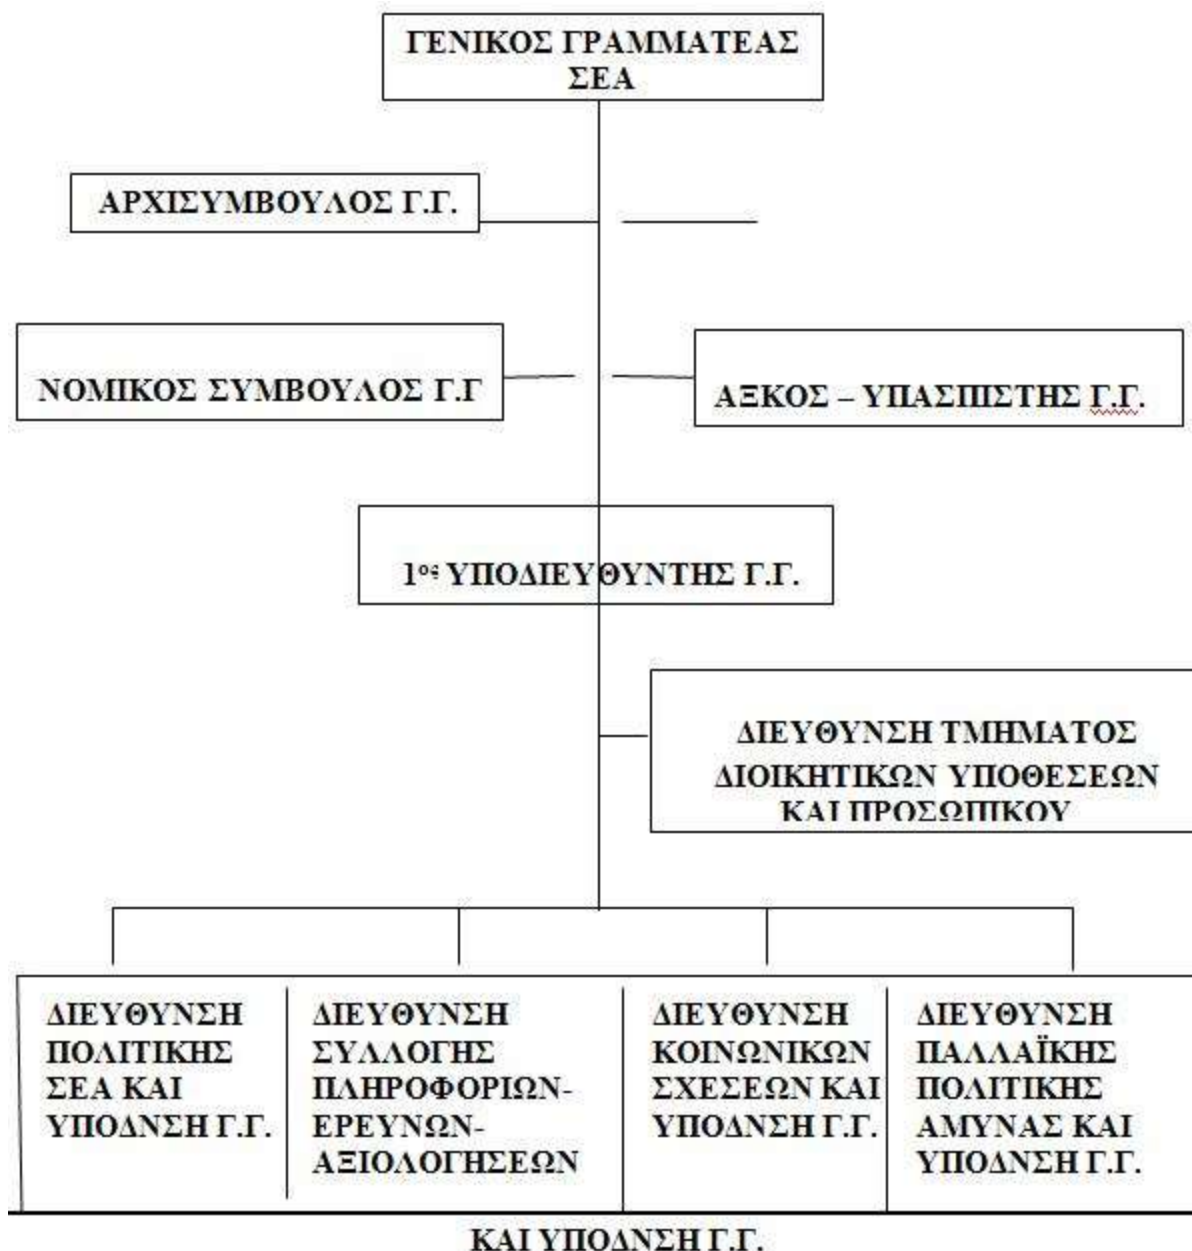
ΓΕΝΙΚΟΣ ΓΡΑΜΜΑΤΕΑΣ ΣΕΑ

ΑΡΧΙΣΥΜΒΟΥΛΟΣ Γ.Γ.

ΝΟΜΙΚΟΣ ΣΥΜΒΟΥΛΟΣ Γ.Γ

ΑΞΚΟΣ – ΥΠΑΣΠΙΣΤΗΣ Γ.Γ.

1ος ΥΠΟΔΙΕΥΘΥΝΤΗΣ Γ.Γ.

ΔΙΕΥΘΥΝΣΗ ΤΜΗΜΑΤΟΣ ΔΙΟΙΚΗΤΙΚΩΝ ΥΠΟΘΕΣΕΩΝ ΚΑΙ ΠΡΟΣΩΠΙΚΟΥ

ΔΙΕΥΘΥΝΣΗ ΠΟΛΙΤΙΚΗΣ ΣΕΑ ΚΑΙ ΥΠΟΔΝΣΗ Γ.Γ.

ΔΙΕΥΘΥΝΣΗ ΣΥΛΛΟΓΗΣ ΠΛΗΡΟΦΟΡΙΩΝ- ΕΡΕΥΝΩΝ- ΑΞΙΟΛΟΓΗΣΕΩΝ

ΔΙΕΥΘΥΝΣΗ ΚΟΙΝΩΝΙΚΩΝ ΣΧΕΣΕΩΝ ΚΑΙ ΥΠΟΔΝΣΗ Γ.Γ.

ΔΙΕΥΘΥΝΣΗ ΠΑΛΛΑΪΚΗΣ ΠΟΛΙΤΙΚΗΣ ΑΜΥΝΑΣ ΚΑΙ ΥΠΟΔΝΣΗ Γ.Γ.

ΚΑΙ ΥΠΟΔΝΣΗ Γ.Γ.